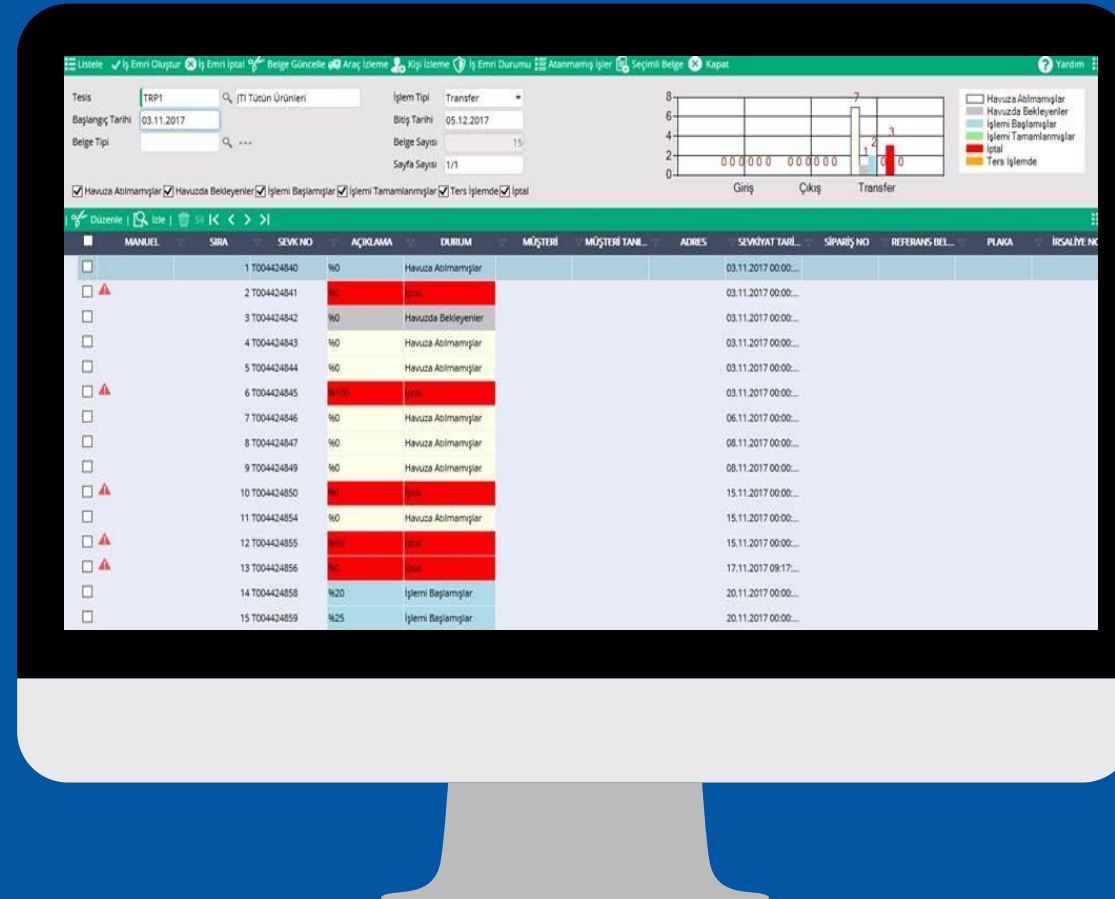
Listele İş Emri Oluştur İş Emri İptal Belge Güncelle Araç İzleme Kişi İzleme İş Emri Durumu Atanmamış İşler Seçimli Belge Kapat Yardım

Tesis TRP1 JTI Tütün Ürünleri
Başlangıç Tarihi 03.11.2017
Belge Tipi ...

İşlem Tipi Transfer
Bitiş Tarihi 05.12.2017
Belge Sayısı 15
Sayfa Sayısı 1/1

8
6
4
2
0
7
1 2 3
0 0 0 0 0 0 0 0 0 0 0 0 0 0
Giriş Çıkış Transfer

Havuza Atılmamışlar
Havuzda Bekleyenler
İşlemi Başlamışlar
İşlemi Tamamlanmışlar
İptal
Ters İşlemde

Havuza Atılmamışlar Havuzda Bekleyenler İşlemi Başlamışlar İşlemi Tamamlanmışlar Ters İşlemde İptal

Düzenle | İzle | Sil | K < > >I

| MANUEL | SIRA | SEVK NO | AÇIKLAMA | DURUM | MÜŞTERİ | MÜŞTERİ TANI... | ADRES | SEVKİYAT TARİ... | SİPARİŞ NO | REFERANS BEL... | PLAKA | İRSALİYE NO |
|---|---|---|---|---|---|---|---|---|---|---|---|---|
| | 1 | T004424840 | %0 | Havuza Atılmamışlar | | | | 03.11.2017 00:00:... | | | | |
| | 2 | T004424841 | %0 | İptal | | | | 03.11.2017 00:00:... | | | | |
| | 3 | T004424842 | %0 | Havuzda Bekleyenler | | | | 03.11.2017 00:00:... | | | | |
| | 4 | T004424843 | %0 | Havuza Atılmamışlar | | | | 03.11.2017 00:00:... | | | | |
| | 5 | T004424844 | %0 | Havuza Atılmamışlar | | | | 03.11.2017 00:00:... | | | | |
| | 6 | T004424845 | %100 | İptal | | | | 03.11.2017 00:00:... | | | | |
| | 7 | T004424846 | %0 | Havuza Atılmamışlar | | | | 06.11.2017 00:00:... | | | | |
| | 8 | T004424847 | %0 | Havuza Atılmamışlar | | | | 08.11.2017 00:00:... | | | | |
| | 9 | T004424849 | %0 | Havuza Atılmamışlar | | | | 08.11.2017 00:00:... | | | | |
| | 10 | T004424850 | %0 | İptal | | | | 15.11.2017 00:00:... | | | | |
| | 11 | T004424854 | %0 | Havuza Atılmamışlar | | | | 15.11.2017 00:00:... | | | | |
| | 12 | T004424855 | %0 | İptal | | | | 15.11.2017 00:00:... | | | | |
| | 13 | T004424856 | %0 | İptal | | | | 17.11.2017 09:17:... | | | | |
| | 14 | T004424858 | %20 | İşlemi Başlamışlar | | | | 20.11.2017 00:00:... | | | | |
| | 15 | T004424859 | %25 | İşlemi Başlamışlar | | | | 20.11.2017 00:00:... | | | | |